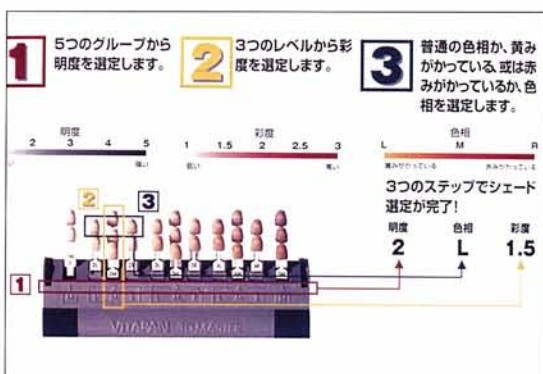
1 5つのグループから明度を選定します。

2 3つのレベルから彩度を選定します。

3 普通の色相か、黄みがかっている、或は赤みがかっているか、色相を選定します。

明度
2 3 4 5
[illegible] 暗い

彩度
1 1.5 2 2.5 3
弱い 強い

色相
L M R
黄みがかっている 赤みがかっている

2
3

3つのステップでシェード選定が完了!

明度 2
色相 L
彩度 1.5

1

VITAPAN 3D-MASTER